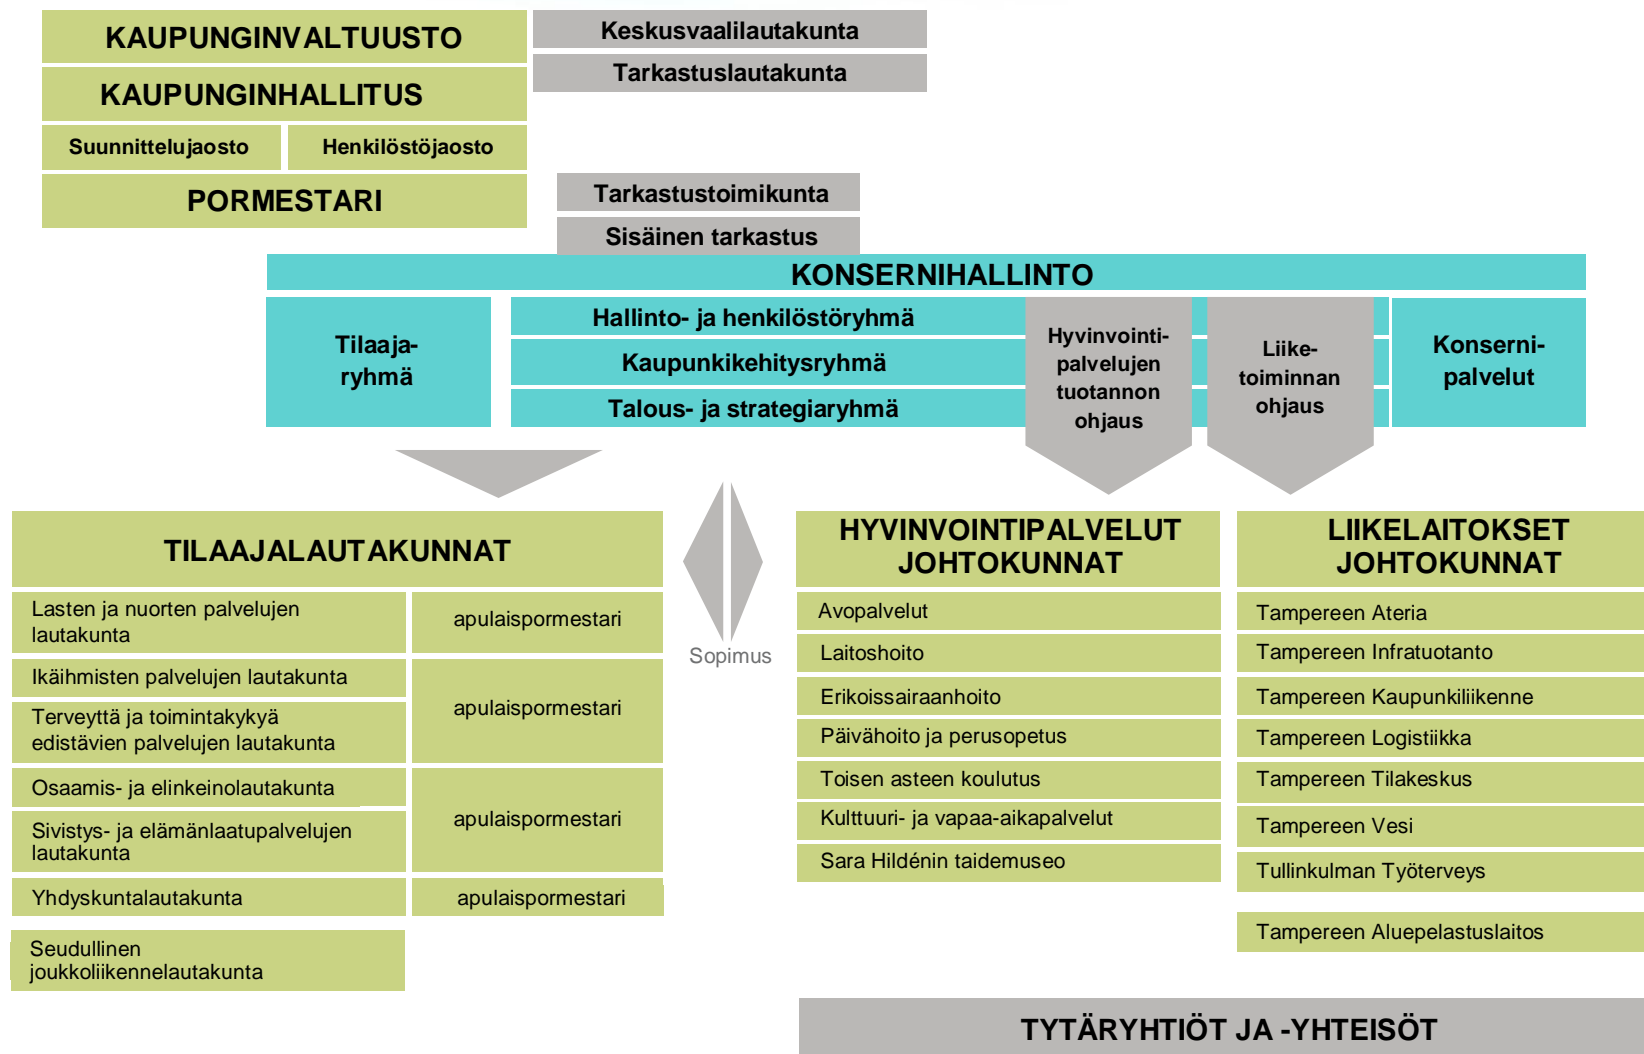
KAUPUNGINVALTUUSTO

Keskusvaalilautakunta

Tarkastuslautakunta

KAUPUNGINHALLITUS

Suunnittelujaosto

Henkilöstöjaosto

PORMESTARI

Tarkastustoimikunta

Sisäinen tarkastus

KONSERNIHALLINTO

Tilaajaryhmä

Hallinto- ja henkilöstöryhmä

Kaupunkikehitysryhmä

Talous- ja strategiaryhmä

Hyvinvointipalvelujen tuotannon ohjaus

Liiketoiminnan ohjaus

Konsernipalvelut

TILAAJALAUTAKUNNAT

Lasten ja nuorten palvelujen lautakunta

apulaispormestari

Ikäihmisten palvelujen lautakunta

Terveyttä ja toimintakykyä edistävien palvelujen lautakunta

apulaispormestari

Osaamis- ja elinkeinolautakunta

Sivistys- ja elämänlaatupalvelujen lautakunta

apulaispormestari

Yhdyskuntalautakunta

apulaispormestari

Seudullinen joukkoliikennelautakunta

Sopimus

HYVINVOINTIPALVELUT JOHTOKUNNAT

Avopalvelut

Laitoshoito

Erikoissairaanhoito

Päivähoito ja perusopetus

Toisen asteen koulutus

Kulttuuri- ja vapaa-aikapalvelut

Sara Hildénin taidemuseo

LIIKELAITOKSET JOHTOKUNNAT

Tampereen Ateria

Tampereen Infratuotanto

Tampereen Kaupunkiliikenne

Tampereen Logistiikka

Tampereen Tilakeskus

Tampereen Vesi

Tullinkulman Työterveys

Tampereen Aluepelastuslaitos

TYTÄRYHTIÖT JA -YHTEISÖT